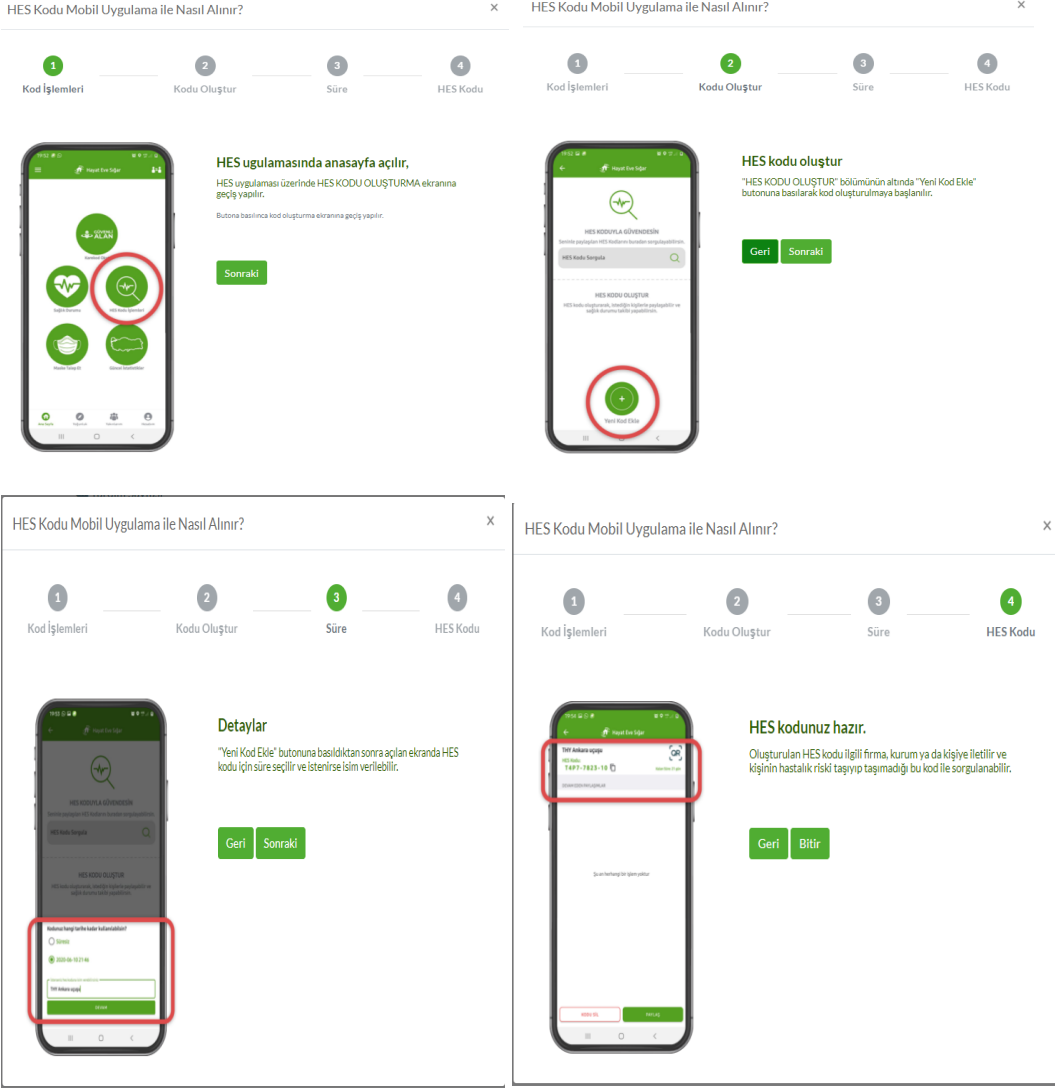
HES Kodu Mobil Uygulama ile Nasıl Alınır?

×

1 Kod İşlemleri
2 Kodu Oluştur
3 Süre
4 HES Kodu

Hayat Eve Sığar

GÜVENLİ ALAN

Sağlık Durumu

HES Kodu İşlemleri

Maske Talep Et

Genel Bilgiler

HES ugulamasında anasayfa açılır,

HES uygulaması üzerinde HES KODU OLUŞTURMA ekranına geçiş yapılır.

Butona basılınca kod oluşturma ekranına geçiş yapılır.

Sonraki

HES Kodu Mobil Uygulama ile Nasıl Alınır?

×

1 Kod İşlemleri
2 Kodu Oluştur
3 Süre
4 HES Kodu

Hayat Eve Sığar

HES KODUYLA GÜVENDESİN

HES Kodu Sorgula

HES KODU OLUŞTUR

Yeni Kod Ekle

HES kodu oluştur

"HES KODU OLUŞTUR" bölümünün altında "Yeni Kod Ekle" butonuna basılarak kod oluşturulmaya başlanılır.

Geri Sonraki

HES Kodu Mobil Uygulama ile Nasıl Alınır?

x

1 Kod İşlemleri
2 Kodu Oluştur
3 Süre
4 HES Kodu

Hayat Eve Sığar

HES KODUYLA GÜVENDESİN

HES Kodu Sorgula

HES KODU OLUŞTUR

Kodunuz hangi tarihe kadar kullanılabilir?

Süresiz

THY Ankara uçuşu

Detaylar

"Yeni Kod Ekle" butonuna basıldıktan sonra açılan ekranda HES kodu için süre seçilir ve istenirse isim verilebilir.

Geri Sonraki

HES Kodu Mobil Uygulama ile Nasıl Alınır?

x

1 Kod İşlemleri
2 Kodu Oluştur
3 Süre
4 HES Kodu

Hayat Eve Sığar

THY Ankara uçuşu

HES Kodu:
T4P7-7823-10

HES kodunuz hazır.

Oluşturulan HES kodu ilgili firma, kurum ya da kişiye iletilir ve kişinin hastalık riski taşıyıp taşımadığı bu kod ile sorgulanabilir.

Geri Bitir